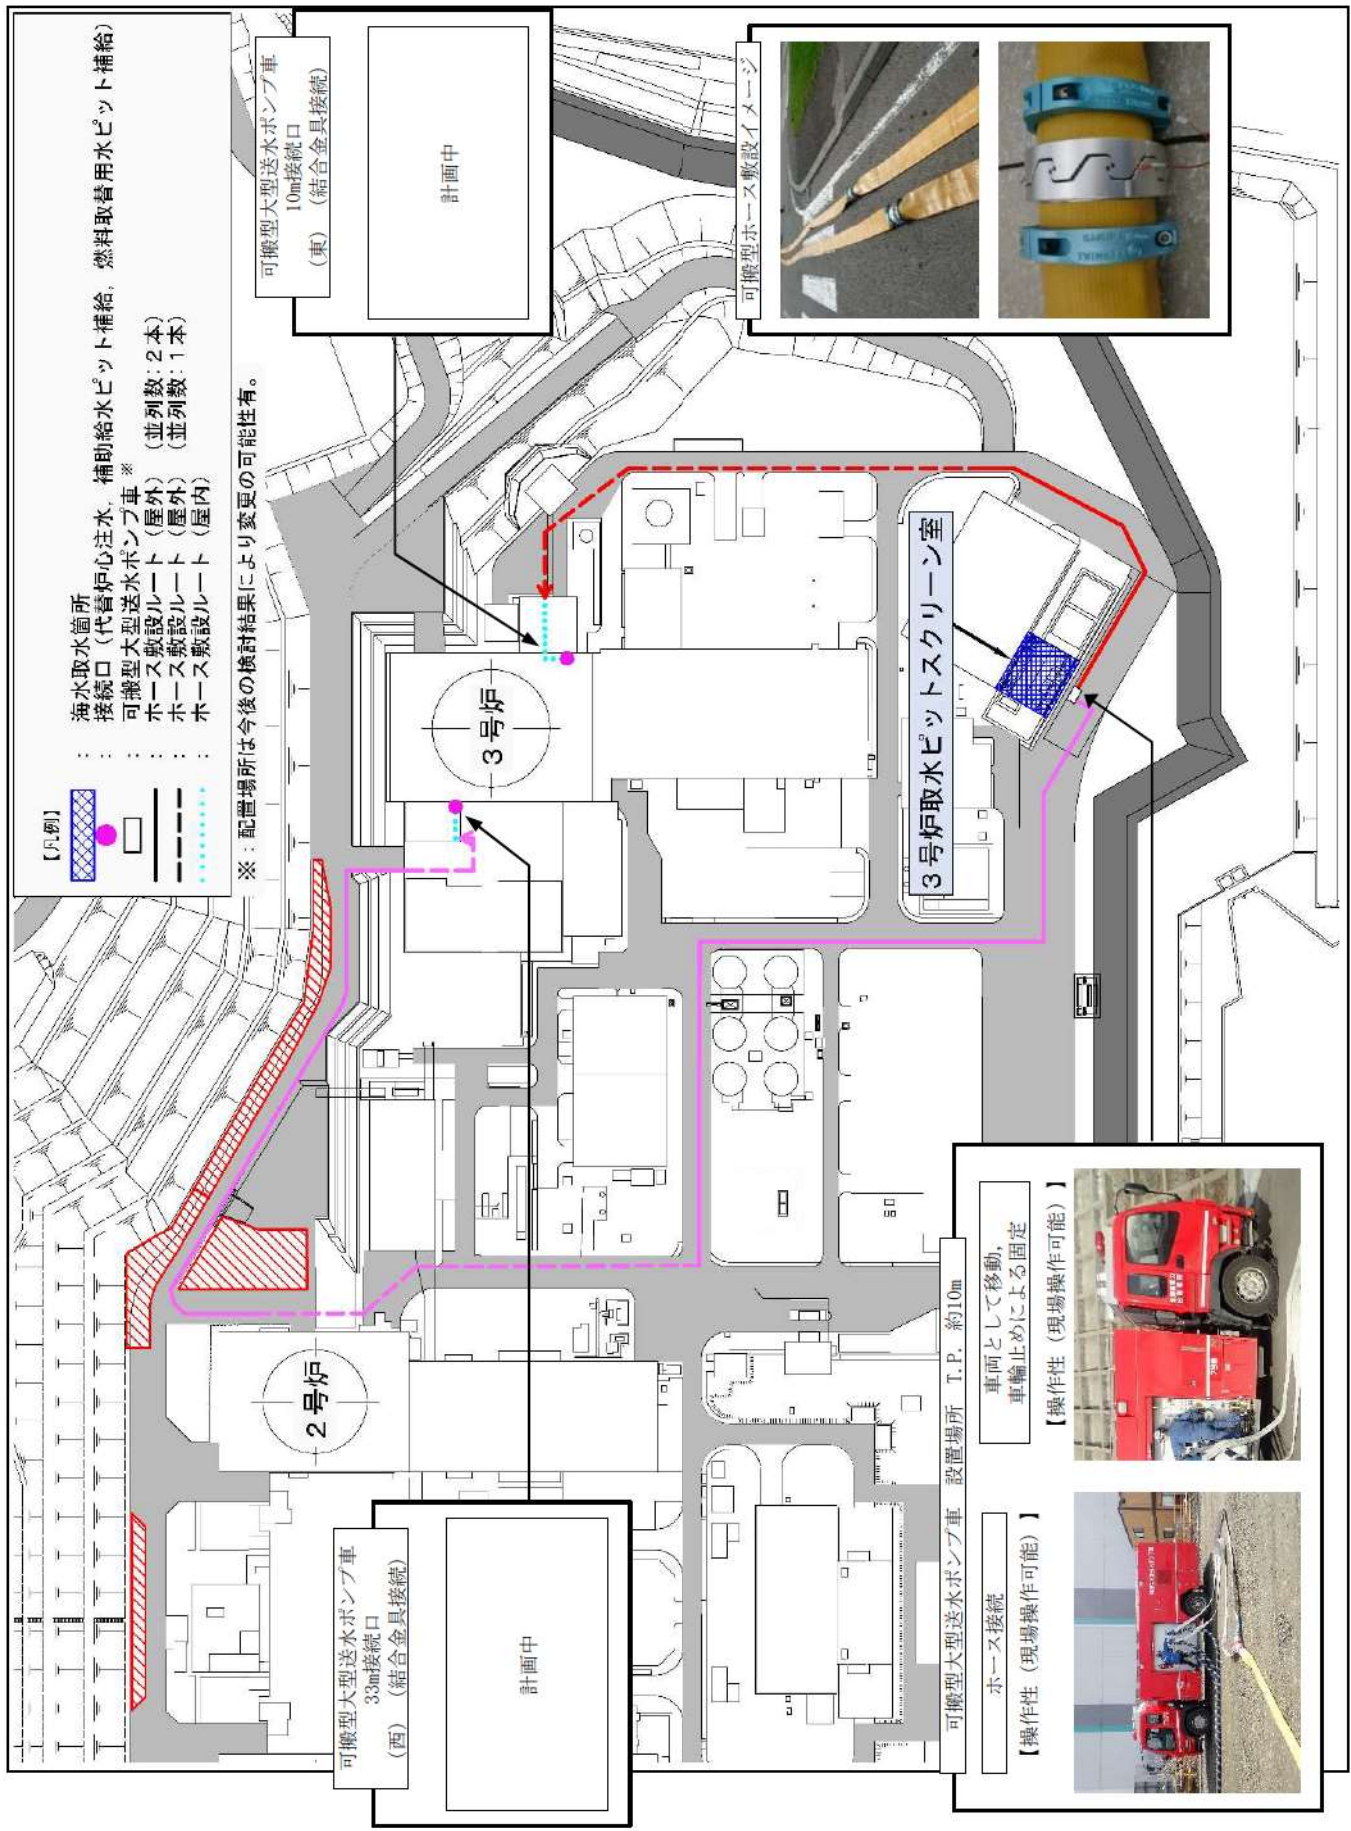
【凡例】
: 海水取水箇所
: 接続口（代替炉心注水，補助給水ピット補給，燃料取替用水ピット補給）
: 可搬型大型送水ポンプ車 ※
: ホース敷設ルート（屋外）（並列数：2本）
: ホース敷設ルート（屋外）（並列数：1本）
: ホース敷設ルート（屋内）
※：配置場所は今後の検討結果により変更の可能性有。

可搬型大型送水ポンプ車 10m接続口（東）（結合金具接続）

計画中

可搬型ホース敷設イメージ

3号炉

3号炉取水ピットスクリーン室

2号炉

可搬型大型送水ポンプ車 33m接続口（西）（結合金具接続）

計画中

可搬型大型送水ポンプ車 設置場所 T.P. 約10m

ホース接続
【操作性（現場操作可能）】

車両として移動，車輪止めによる固定
【操作性（現場操作可能）】